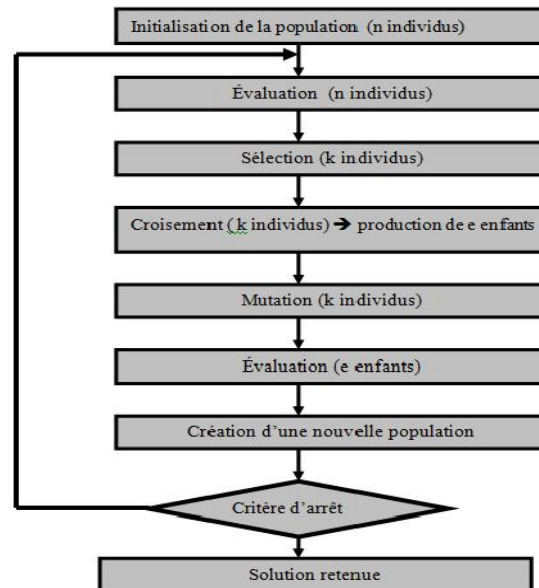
Initialisation de la population (n individus)

Évaluation (n individus)

Sélection (k individus)

Croisement (k individus) → production de e enfants

Mutation (k individus)

Évaluation (e enfants)

Création d'une nouvelle population

Critère d'arrêt

Solution retenue